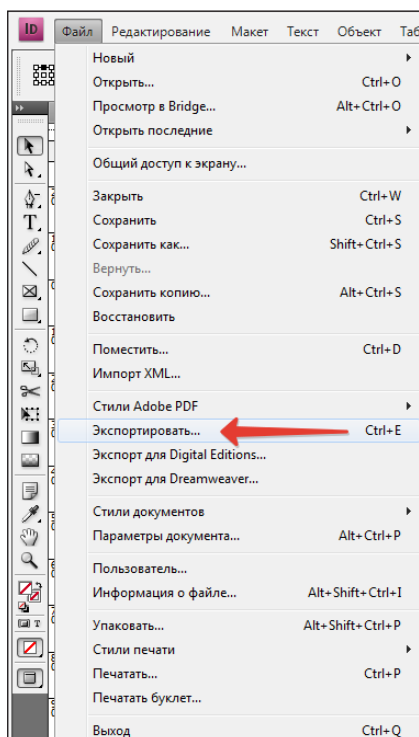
ID Файл Редактирование Макет Текст Объект Таб

Новый
Открыть... Ctrl+O
Просмотр в Bridge... Alt+Ctrl+O
Открыть последние

Общий доступ к экрану...

Закрыть Ctrl+W
Сохранить Ctrl+S
Сохранить как... Shift+Ctrl+S
Вернуть...
Сохранить копию... Alt+Ctrl+S
Восстановить

Поместить... Ctrl+D
Импорт XML...

Стили Adobe PDF
Экспортировать... Ctrl+E
Экспорт для Digital Editions...
Экспорт для Dreamweaver...

Стили документов
Параметры документа... Alt+Ctrl+P

Пользователь...
Информация о файле... Alt+Shift+Ctrl+I

Упаковать... Alt+Shift+Ctrl+P
Стили печати
Печатать... Ctrl+P
Печатать буклет...

Выход Ctrl+Q